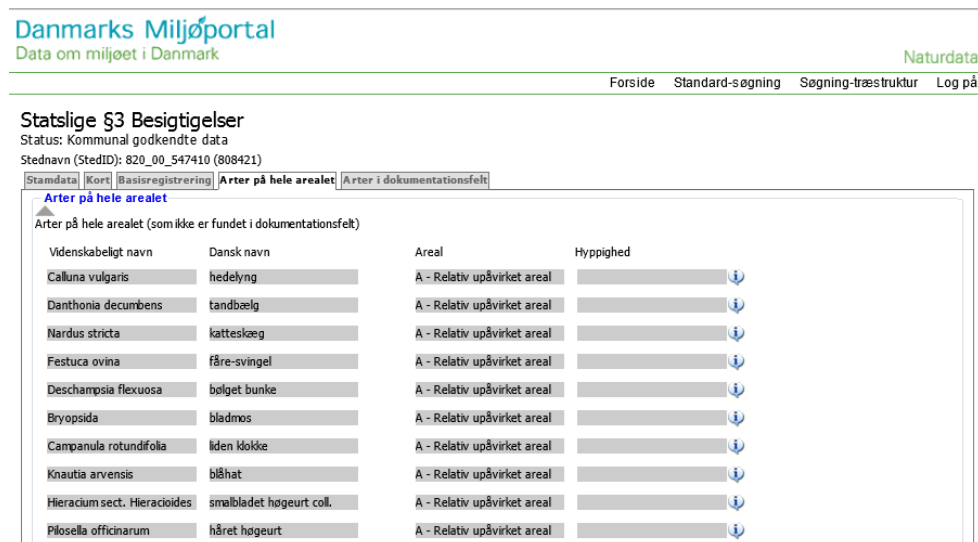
Danmarks Miljøportal
Data om miljøet i Danmark

Naturdata

Forside Standard-søgning Søgning-træstruktur Log på

Statslige §3 Besigtigelser
Status: Kommunal godkendte data
Stednavn (StedID): 820_00_547410 (808421)

Stamdata Kort Basisregistrering Arter på hele arealet Arter i dokumentationsfelt

Arter på hele arealet

Arter på hele arealet (som ikke er fundet i dokumentationsfelt)

| Videnskabeligt navn | Dansk navn | Areal | Hyppighed |
|---|---|---|---|
| Calluna vulgaris | hedelyng | A - Relativ upåvirket areal | |
| Danthonia decumbens | tandbælg | A - Relativ upåvirket areal | |
| Nardus stricta | katteskæg | A - Relativ upåvirket areal | |
| Festuca ovina | fåre-svingel | A - Relativ upåvirket areal | |
| Deschampsia flexuosa | bølget bunke | A - Relativ upåvirket areal | |
| Bryopsida | bladmos | A - Relativ upåvirket areal | |
| Campanula rotundifolia | liden klokke | A - Relativ upåvirket areal | |
| Knautia arvensis | blåhat | A - Relativ upåvirket areal | |
| Hieracium sect. Hieracioides | smalbladet høgeurt coll. | A - Relativ upåvirket areal | |
| Pilosella officinarum | håret høgeurt | A - Relativ upåvirket areal | |